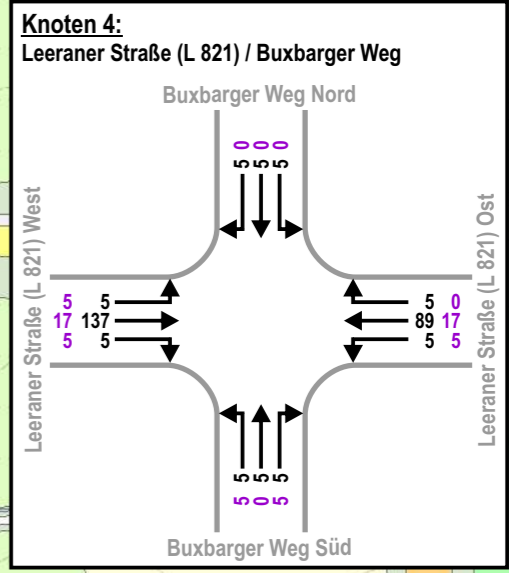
Knoten 4:
Leeraner Straße (L 821) / Buxbarger Weg

Buxbarger Weg Nord

0 0 0
5 5 5

Leeraner Straße (L 821) West

5 5
17 137
5 5

Leeraner Straße (L 821) Ost

5 0
89 17
5 5

5 5 5
5 0 5

Buxbarger Weg Süd